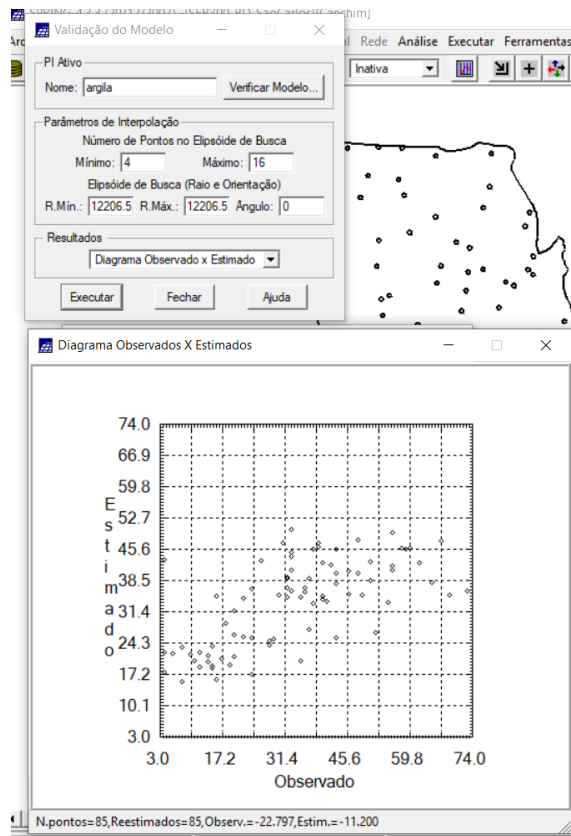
SPRING-4.3.3 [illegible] [SER300_BD_SaoCarlos][Canchim]
Arq
Validação do Modelo
PI Ativo
Nome: argila
Verificar Modelo...
Parâmetros de Interpolação
Número de Pontos no Elipsóide de Busca
Mínimo: 4
Máximo: 16
Elipsóide de Busca (Raio e Orientação)
R.Mín.: 12206.5 R.Máx.: 12206.5 Ângulo: 0
Resultados
Diagrama Observado x Estimado
Executar
Fechar
Ajuda
Rede Análise Executar Ferramentas
Inativa
Diagrama Observados X Estimados
74.0
66.9
59.8
52.7
45.6
38.5
31.4
24.3
17.2
10.1
3.0
Estimado
3.0
17.2
31.4
45.6
59.8
74.0
Observado
N.pontos=85,Reestimados=85,Observ.=-22.797,Estim.=-11.200